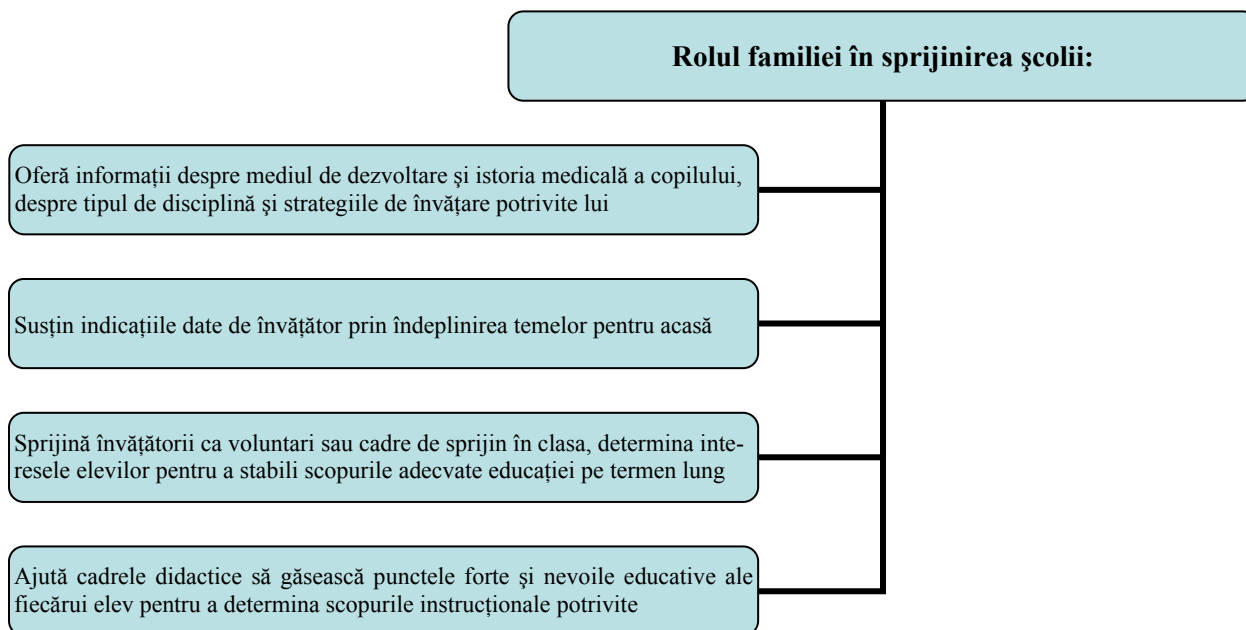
Rolul familiei în sprijinirea şcolii:

Oferă informaţii despre mediul de dezvoltare şi istoria medicală a copilului, despre tipul de disciplină şi strategiile de învăţare potrivite lui

Susţin indicaţiile date de învăţător prin îndeplinirea temelor pentru acasă

Sprijină învăţătorii ca voluntari sau cadre de sprijin în clasa, determina interesele elevilor pentru a stabili scopurile adecvate educaţiei pe termen lung

Ajută cadrele didactice să găsească punctele forte şi nevoile educative ale fiecărui elev pentru a determina scopurile instrucţionale potrivite